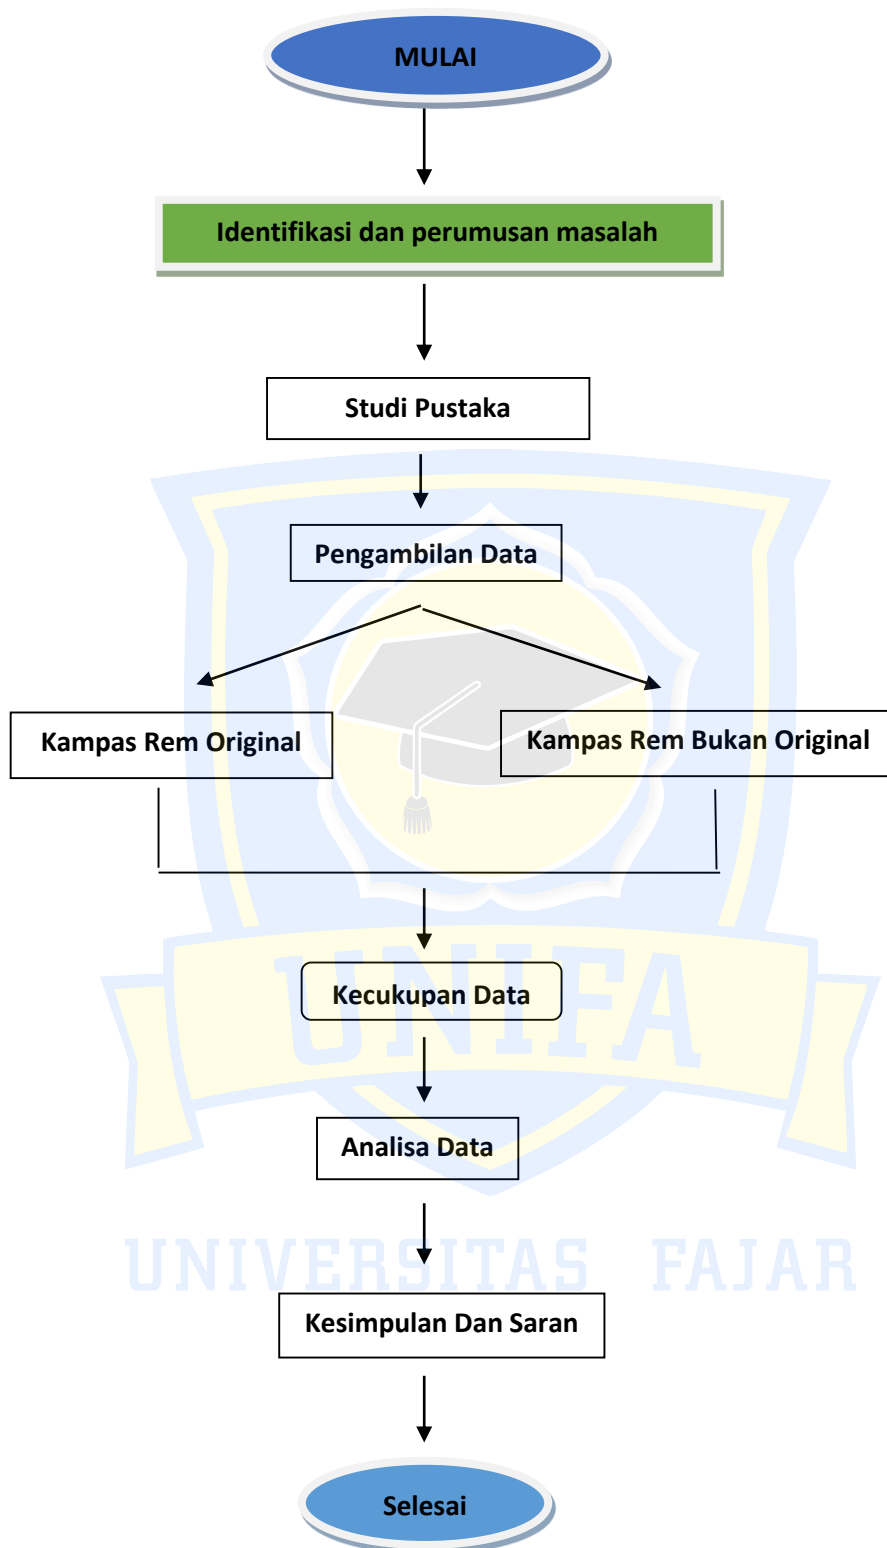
MULAI

Identifikasi dan perumusan masalah

Studi Pustaka

Pengambilan Data

Kampas Rem Original

Kampas Rem Bukan Original

UNIFA

Kecukupan Data

Analisa Data

UNIVERSITAS FAJAR

Kesimpulan Dan Saran

Selesai